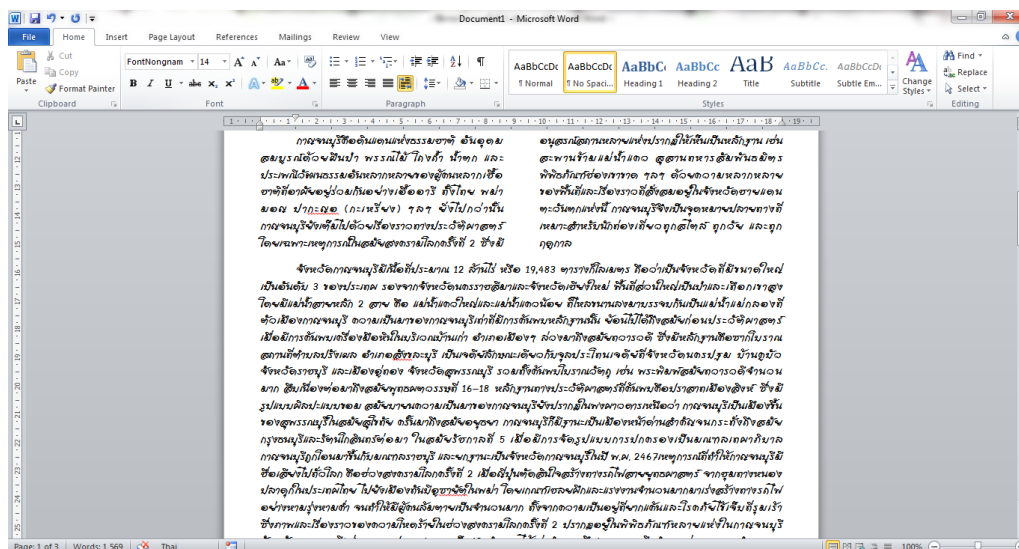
Document1 - Microsoft Word

File | Home | Insert | Page Layout | References | Mailings | Review | View

Cut
Copy
Paste
Format Painter
Clipboard

FontNongnam | 14
B I U abe $x_2$ $x^2$
Font

Paragraph

AaBbCcDc ¶ Normal
AaBbCcDc ¶ No Spaci...
AaBbCc Heading 1
AaBbCc Heading 2
AaB Title
AaBbCc. Subtitle
AaBbCcDc Subtle Em...
Change Styles
Styles

Find
Replace
Select
Editing

กาญจนบุรีหรือดินแดนแห่งธรรมชาติ อันอุดม สมบูรณ์ด้วยป่าไม้ พรรณไม้ ภูเขา น้ำตก และประเพณีวัฒนธรรมอันหลากหลายของผู้คนหลากเชื้อชาติที่อาศัยอยู่ร่วมกันอย่างเอื้ออารี ทั้งไทย พม่า มอญ ปากะญอ (กะเหรี่ยง) ฯลฯ ยังไปกว่านั้นกาญจนบุรียังเต็มไปด้วยเรื่องราวทางประวัติศาสตร์ โดยเฉพาะเหตุการณ์ในสมัยสงครามโลกครั้งที่ 2 ซึ่งยังอนุสรณ์สถานหลายแห่งปรากฏให้เห็นเป็นหลักฐาน เช่น สะพานข้ามแม่น้ำแคว สุสานทหารสัมพันธมิตร พิพิธภัณฑ์ช่องเขาขาด ฯลฯ ด้วยความหลากหลายของพื้นที่และเรื่องราวที่สั่งสมอยู่ในจังหวัดทางแดนตะวันตกแห่งนี้ กาญจนบุรีจึงเป็นจุดหมายปลายทางที่เหมาะสำหรับนักท่องเที่ยวทุกสไตล์ ทุกวัย และทุกฤดูกาล

จังหวัดกาญจนบุรีมีเนื้อที่ประมาณ 12 ล้านไร่ หรือ 19,483 ตารางกิโลเมตร ถือว่าเป็นจังหวัดที่มีขนาดใหญ่เป็นอันดับ 3 ของประเทศ รองจากจังหวัดนครราชสีมาและจังหวัดเชียงใหม่ พื้นที่ส่วนใหญ่เป็นป่าและเทือกเขาสูง โดยมีแม่น้ำสายหลัก 2 สาย คือ แม่น้ำแควใหญ่และแม่น้ำแควน้อย ที่ไหลมาบรรจบกันเป็นแม่น้ำแม่กลองที่ตัวเมืองกาญจนบุรี ความเป็นมาของกาญจนบุรีเก่าที่มีการค้นพบหลักฐานถึง ย้อนไปได้ถึงสมัยก่อนประวัติศาสตร์ เมื่อมีการค้นพบเครื่องมือหินในบริเวณบ้านเก่า อำเภอเมือง ฯ ส่วนมาถึงสมัยทวารวดี ซึ่งยังมีหลักฐานที่ดูจากโบราณสถานที่ตำบลปรังเผล อำเภอสังขละบุรี เป็นจุดที่ติดต่อการค้ากับจุดประโยชน์ที่จังหวัดนครปฐม บ้านคูบัว จังหวัดราชบุรี และเมืองอู่ทอง จังหวัดสุพรรณบุรี รวมถึงพื้นที่พบโบราณวัตถุ เช่น พระพิมพ์สมัยทวารวดีจำนวนมาก สืบเนื่องต่อมาถึงสมัยพุทธศตวรรษที่ 16–18 หลักฐานทางประวัติศาสตร์ที่ค้นพบคือปราสาทเมืองสิงห์ ซึ่งมีรูปแบบศิลปะแบบขอม สมัยบายนความเป็นมาของกาญจนบุรียังปรากฏในพงศาวดารเหนือว่า กาญจนบุรีเป็นเมืองขึ้นของสุพรรณภูมิในสมัยสุโขทัย ครั้นมาถึงสมัยอยุธยา กาญจนบุรีก็มีฐานะเป็นเมืองหน้าด่านสำคัญจนกระทั่งถึงสมัยกรุงธนบุรีและรัตนโกสินทร์ต่อมา ในสมัยรัชกาลที่ 5 เมื่อมีการจัดรูปแบบการปกครองเป็นมณฑลเทศาภิบาล กาญจนบุรีถูกโอนมาขึ้นกับมณฑลราชบุรี และทฤษฎีนะเป็นจังหวัดกาญจนบุรีในปี พ.ศ. 2467เหตุการณ์ที่ทำให้กาญจนบุรีมีชื่อเสียงไปทั่วโลก คือช่วงสงครามโลกครั้งที่ 2 เมื่อญี่ปุ่นต้องสินใจสร้างทางรถไฟสายยุทธศาสตร์ จากชุมทางหนองปลาดุกในประเทศไทย ไปยังเมืองทันบีอูซายัตในพม่า โดยเกณฑ์เชลยศึกและแรงงานจำนวนมากมาเร่งสร้างทางรถไฟอย่างหามรุ่งหามค่ำ จนทำให้มีผู้คนล้มตายเป็นจำนวนมาก ถึงจากความเป็นอยู่ที่ยากแค้นและโรคภัยไข้เจ็บที่รุมเร้า ซึ่งภาพและเรื่องราวของความโหดร้ายในช่วงสงครามโลกครั้งที่ 2 ปรากฏอยู่ในพิพิธภัณฑ์หลายแห่งในกาญจนบุรี

Page: 1 of 3 | Words: 1,569 | Thai | 100%